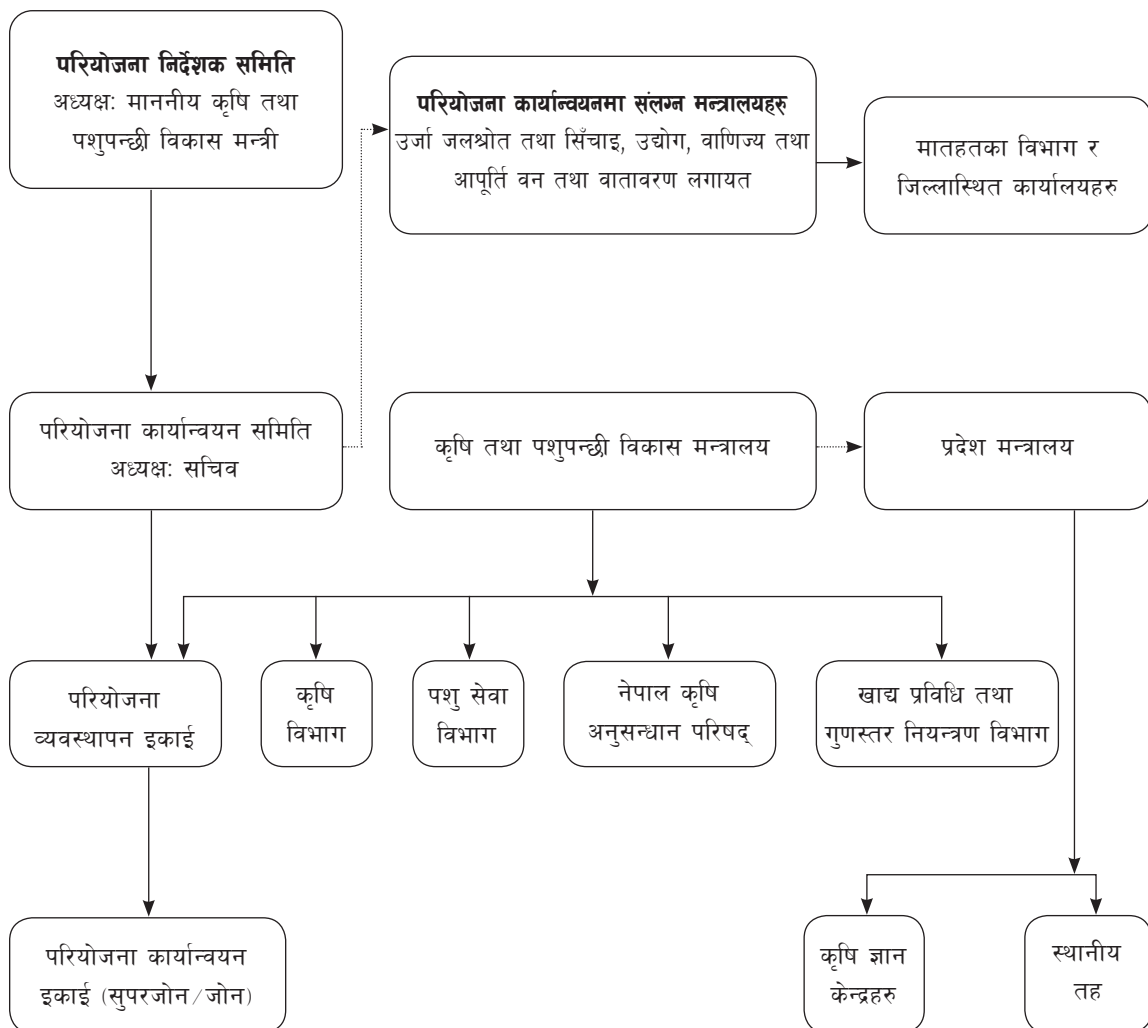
**परियोजना निर्देशक समिति**
अध्यक्ष: माननीय कृषि तथा पशुपन्छी विकास मन्त्री

**परियोजना कार्यान्वयनमा संलग्न मन्त्रालयहरु**
उर्जा जलश्रोत तथा सिँचाइ, उद्योग, वाणिज्य तथा आपूर्ति वन तथा वातावरण लगायत

मातहतका विभाग र जिल्लास्थित कार्यालयहरु

परियोजना कार्यान्वयन समिति
अध्यक्ष: सचिव

कृषि तथा पशुपन्छी विकास मन्त्रालय

प्रदेश मन्त्रालय

परियोजना व्यवस्थापन इकाई

कृषि विभाग

पशु सेवा विभाग

नेपाल कृषि अनुसन्धान परिषद्

खाद्य प्रविधि तथा गुणस्तर नियन्त्रण विभाग

परियोजना कार्यान्वयन इकाई (सुपरजोन/जोन)

कृषि ज्ञान केन्द्रहरु

स्थानीय तह